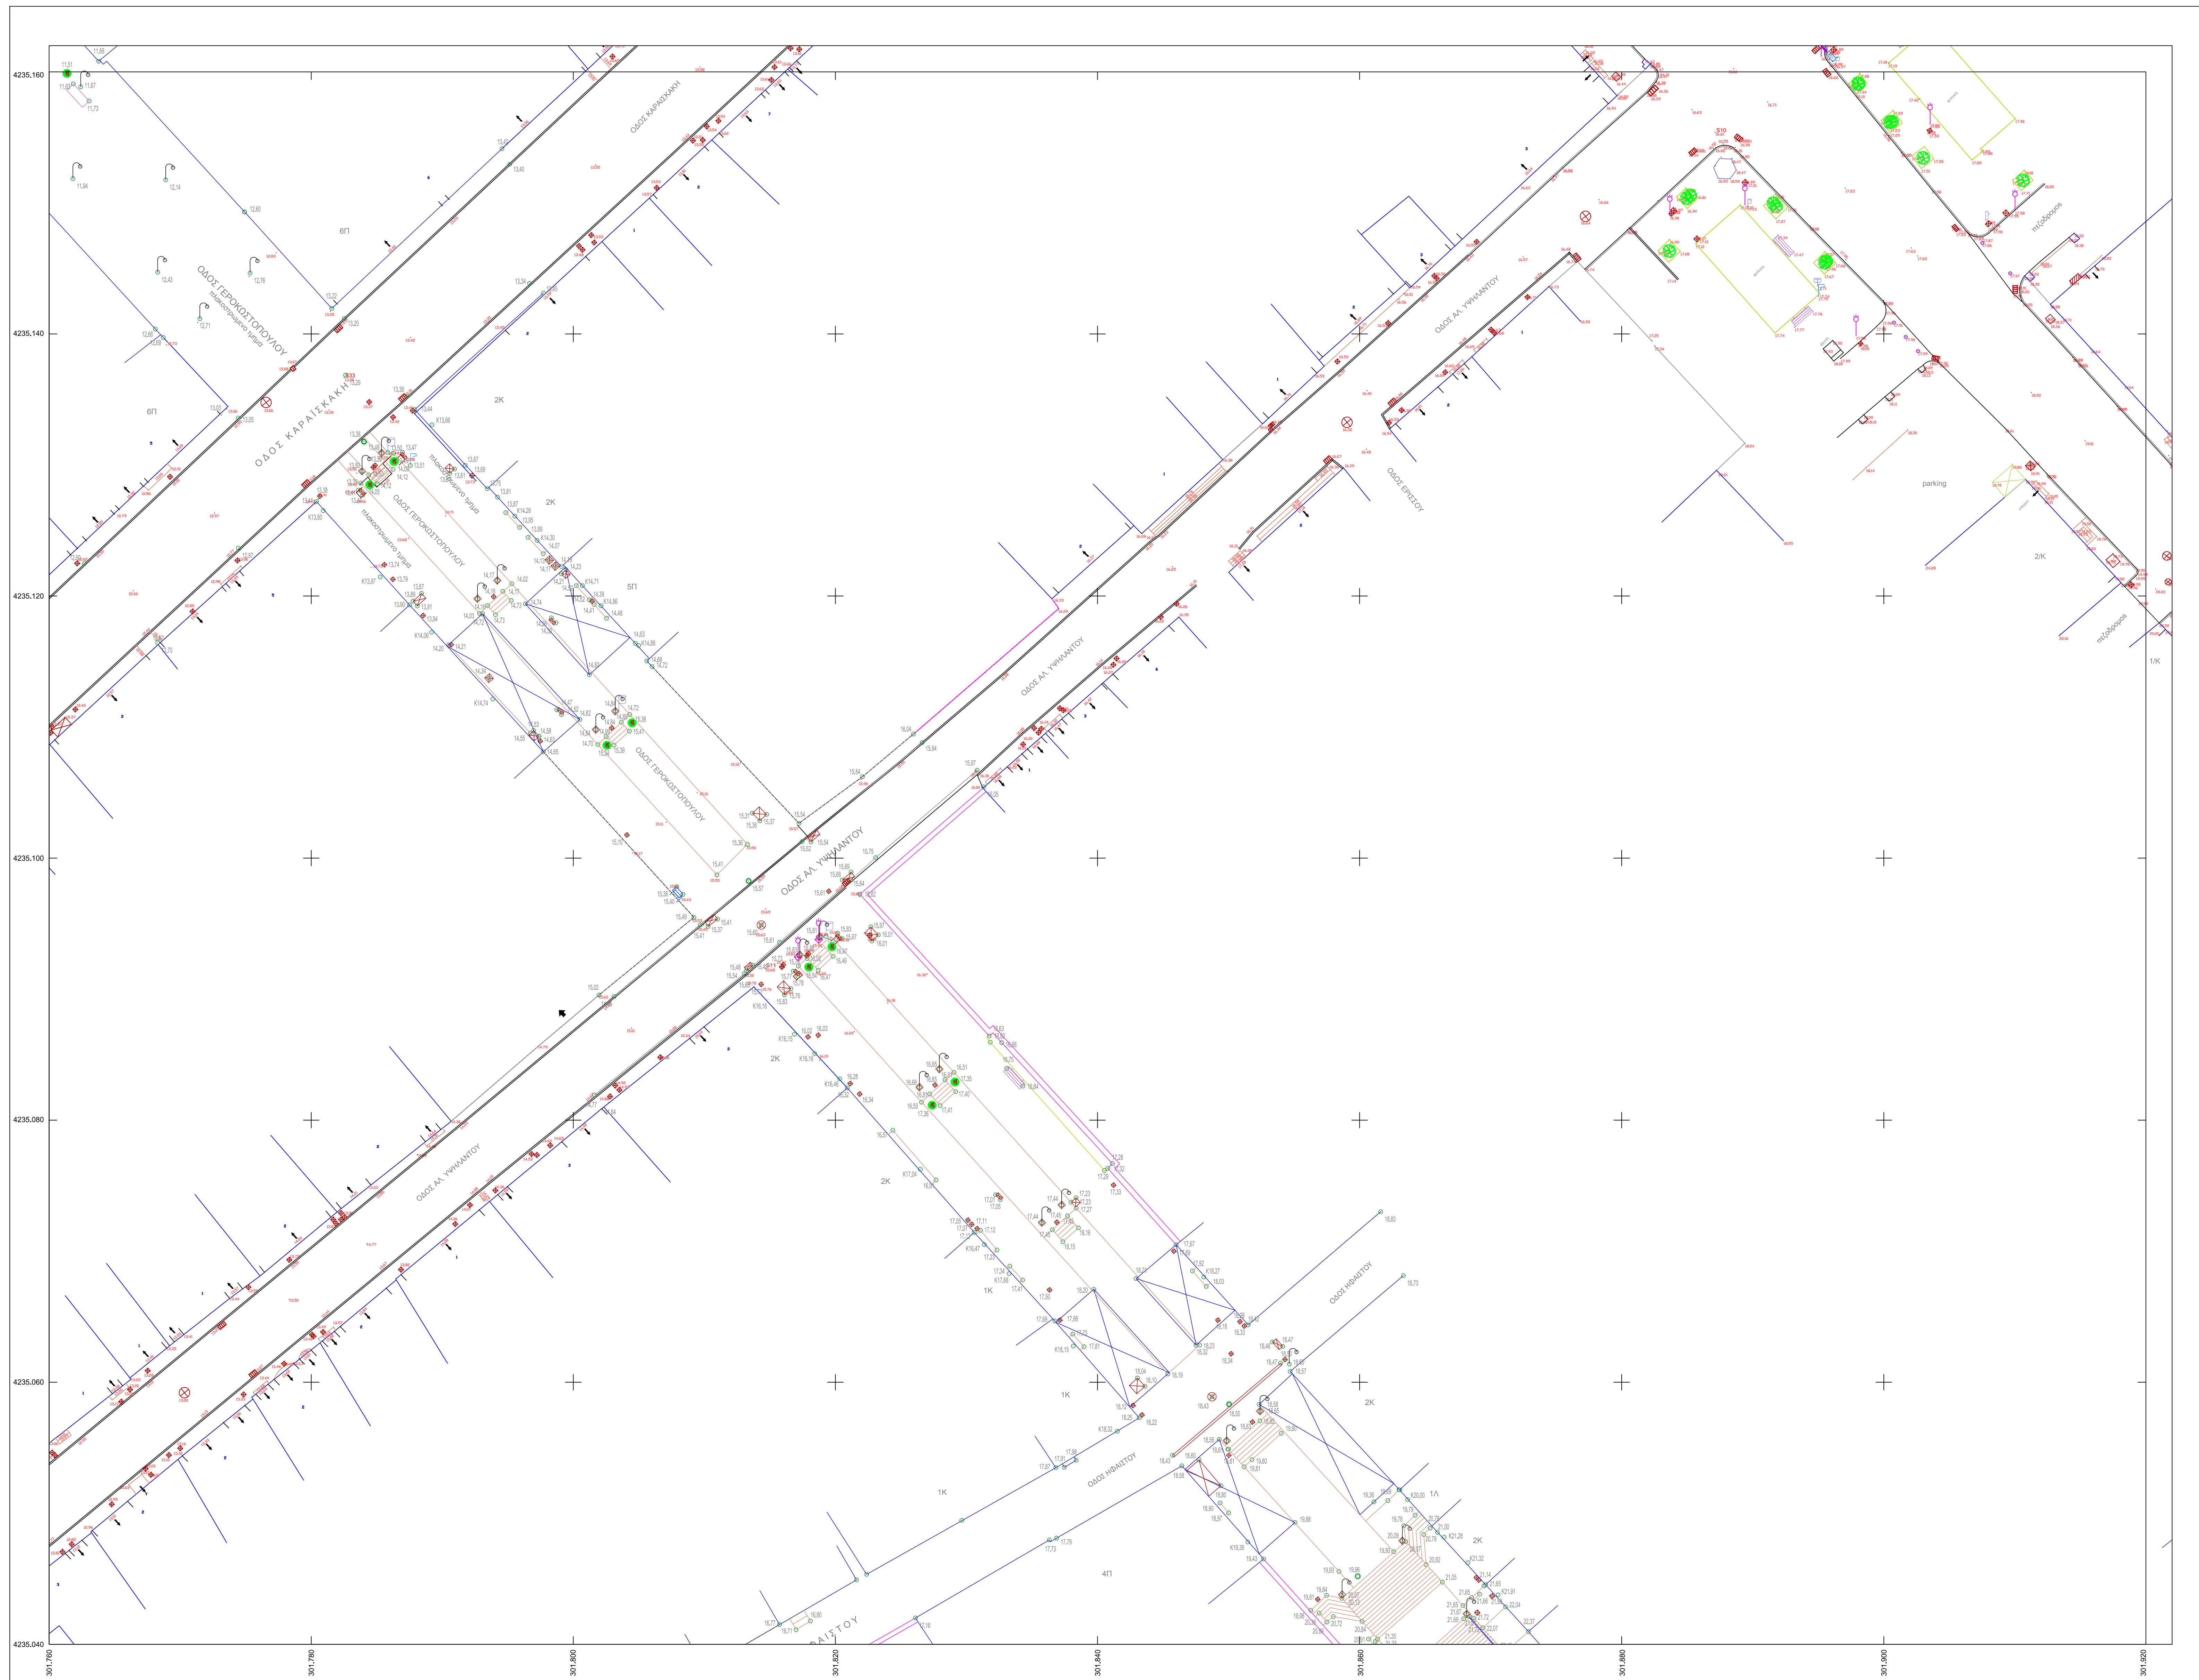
4235.160
4235.140
4235.120
4235.100
4235.080
4235.060
4235.040

301.760
301.780
301.800
301.820
301.840
301.860
301.880
301.900
301.920

ΟΔΟΣ ΚΑΡΑΪΣΚΑΚΗ
ΟΔΟΣ ΚΑΡΑΪΣΚΑΚΗ
ΟΔΟΣ ΓΕΡΟΚΩΣΤΟΠΟΥΛΟΥ
πλακοστρωμένο τμήμα
ΟΔΟΣ ΓΕΡΟΚΩΣΤΟΠΟΥΛΟΥ
πλακοστρωμένο τμήμα
ΟΔΟΣ ΓΕΡΟΚΩΣΤΟΠΟΥΛΟΥ
πλακοστρωμένο τμήμα
ΟΔΟΣ ΑΛ. ΥΨΗΛΑΝΤΟΥ
ΟΔΟΣ ΑΛ. ΥΨΗΛΑΝΤΟΥ
ΟΔΟΣ ΑΛ. ΥΨΗΛΑΝΤΟΥ
ΟΔΟΣ ΑΛ. ΥΨΗΛΑΝΤΟΥ
ΟΔΟΣ ΕΡΙΣΣΟΥ
ΟΔΟΣ ΗΦΑΙΣΤΟΥ
ΟΔΟΣ ΗΦΑΙΣΤΟΥ
ΦΑΙΣΤΟΥ
πεζόδρομος
πεζόδρομος
parking

6Π
6Π
2Κ
2Κ
5Π
2Κ
2Κ
1Κ
1Κ
1Κ
2Κ
1Λ
2Κ
4Π
2/Κ
1/Κ